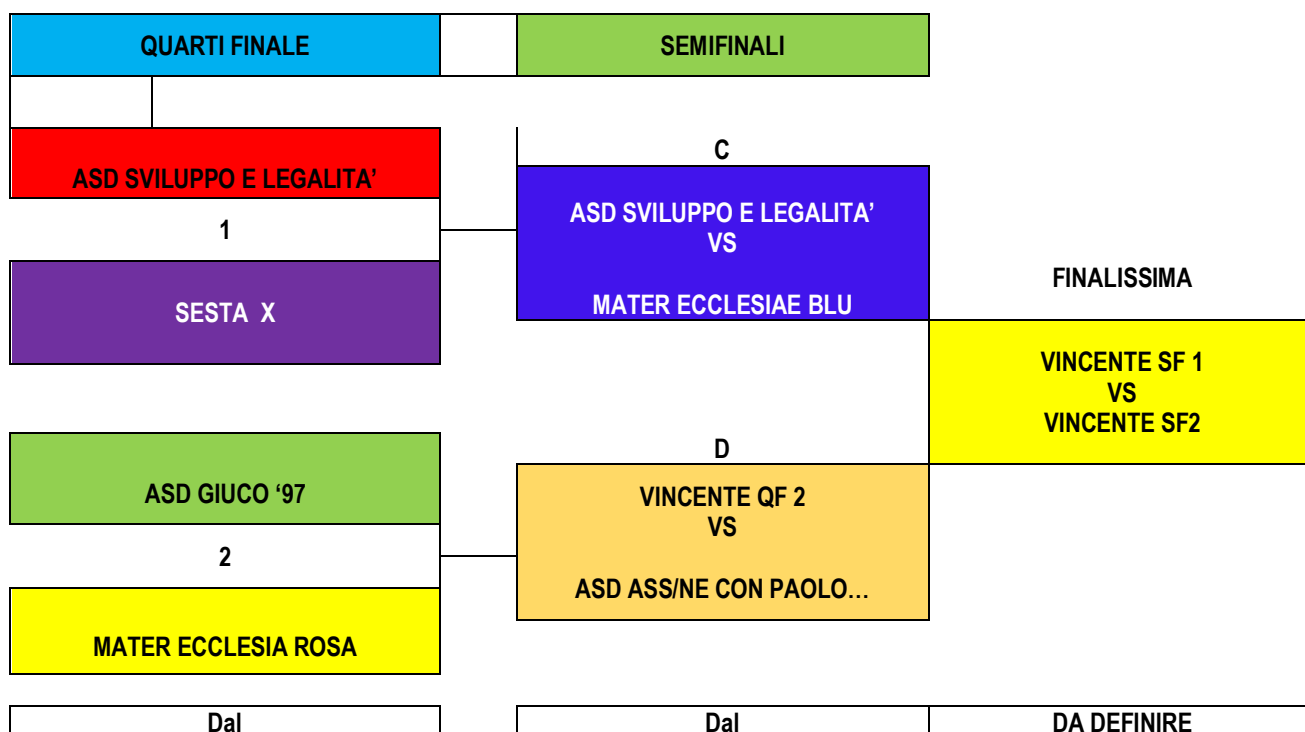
QUARTI FINALE

SEMIFINALI

ASD SVILUPPO E LEGALITA'

1

SESTA X

C

ASD SVILUPPO E LEGALITA'
VS

MATER ECCLESIAE BLU

FINALISSIMA

VINCENTE SF 1
VS
VINCENTE SF2

ASD GIUCO '97

2

MATER ECCLESIA ROSA

D

VINCENTE QF 2
VS

ASD ASS/NE CON PAOLO…

Dal

Dal

DA DEFINIRE